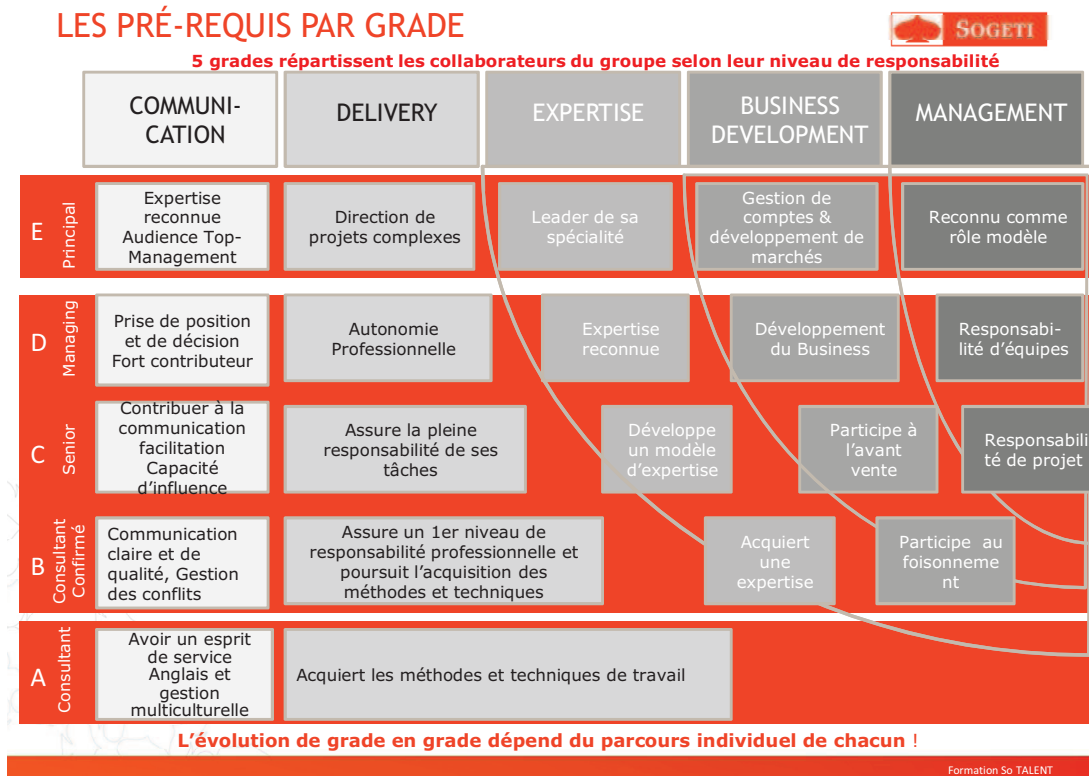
LES PRÉ-REQUIS PAR GRADE

SOGETI

5 grades répartissent les collaborateurs du groupe selon leur niveau de responsabilité

| | | COMMUNI-CATION | DELIVERY | EXPERTISE | BUSINESS DEVELOPMENT | MANAGEMENT |
|---|---|---|---|---|---|---|
| E | Principal | Expertise reconnue Audience Top-Management | Direction de projets complexes | Leader de sa spécialité | Gestion de comptes & développement de marchés | Reconnu comme rôle modèle |
| D | Managing | Prise de position et de décision Fort contributeur | Autonomie Professionnelle | Expertise reconnue | Développement du Business | Responsabi-lité d'équipes |
| C | Senior | Contribuer à la communication facilitation Capacité d'influence | Assure la pleine responsabilité de ses tâches | Développe un modèle d'expertise | Participe à l'avant vente | Responsabili té de projet |
| B | Consultant Confirmé | Communication claire et de qualité, Gestion des conflits | Assure un 1er niveau de responsabilité professionnelle et poursuit l'acquisition des méthodes et techniques | Acquiert une expertise | Participe au foisonneme nt | |
| A | Consultant | Avoir un esprit de service Anglais et gestion multiculturelle | Acquiert les méthodes et techniques de travail | | | |

L'évolution de grade en grade dépend du parcours individuel de chacun !

Formation So TALENT